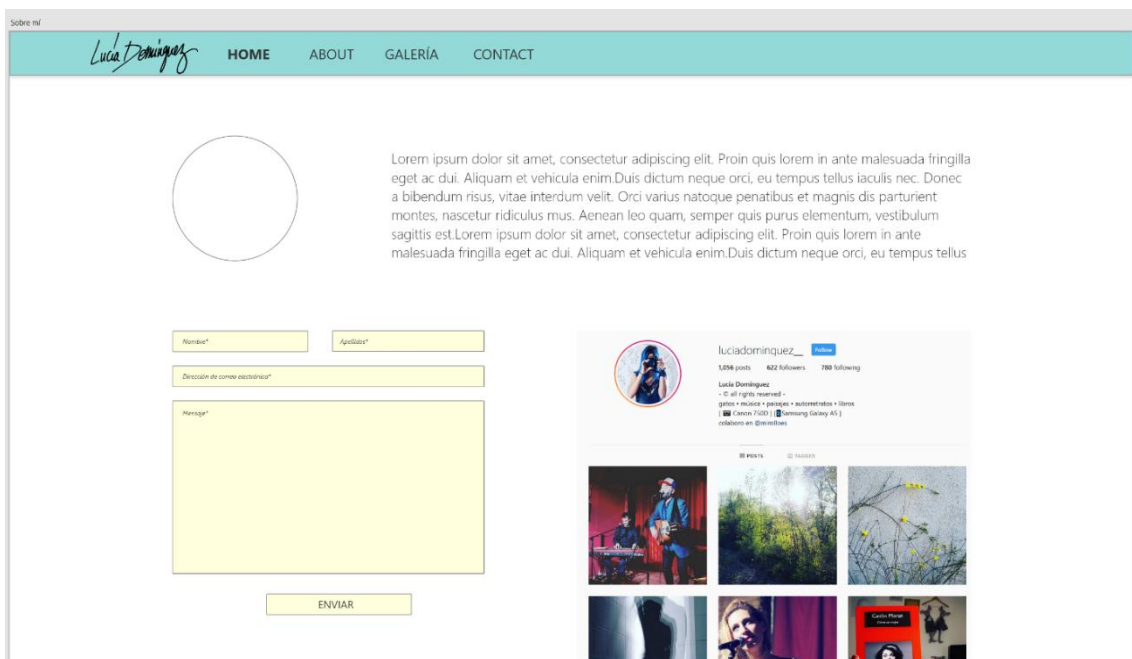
Sobre mí

Lucia Dominguez HOME ABOUT GALERÍA CONTACT

Lorem ipsum dolor sit amet, consectetur adipiscing elit. Proin quis lorem in ante malesuada fringilla eget ac dui. Aliquam et vehicula enim.Duis dictum neque orci, eu tempus tellus iaculis nec. Donec a bibendum risus, vitae interdum velit. Orci varius natoque penatibus et magnis dis parturient montes, nascetur ridiculus mus. Aenean leo quam, semper quis purus elementum, vestibulum sagittis est.Lorem ipsum dolor sit amet, consectetur adipiscing elit. Proin quis lorem in ante malesuada fringilla eget ac dui. Aliquam et vehicula enim.Duis dictum neque orci, eu tempus tellus

Nombre*

Apellidos*

Dirección de correo electrónico*

Mensaje*

ENVIAR

luciadominquez__ Follow

1,056 posts 622 followers 780 following

Lucia Dominguez
- © all rights reserved -
gatos • música • paisajes • autorretratos • libros
[ Canon 750D | Samsung Galaxy A5 ]
colaboro en @mirolloes

POSTS TAGGED